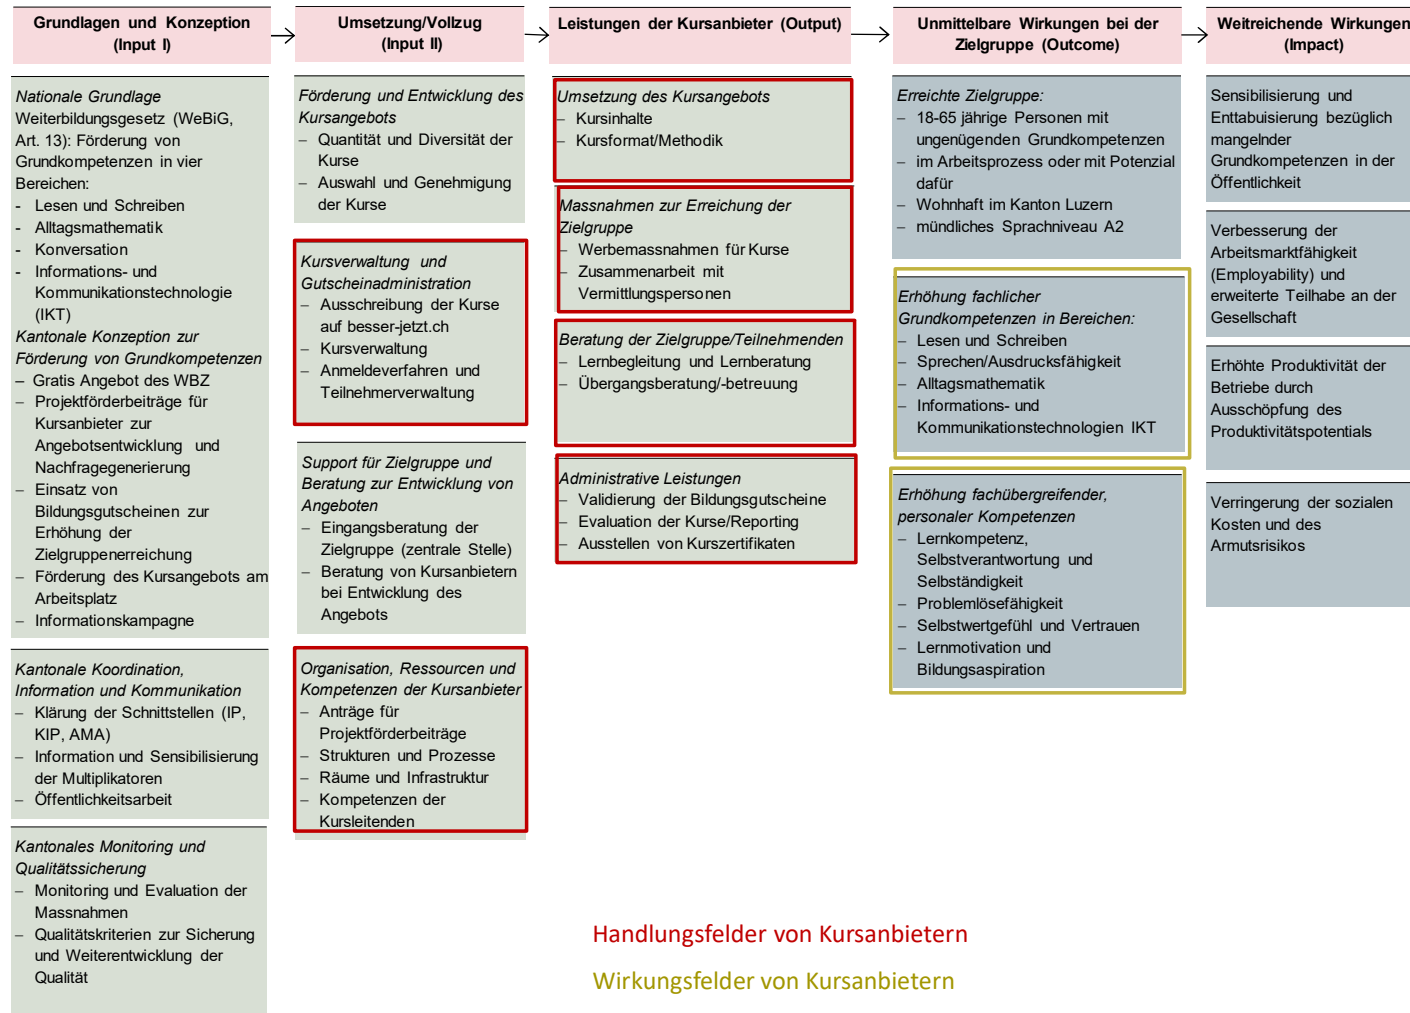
Grundlagen und Konzeption (Input I)

Umsetzung/Vollzug (Input II)

Leistungen der Kursanbieter (Output)

Unmittelbare Wirkungen bei der Zielgruppe (Outcome)

Weitreichende Wirkungen (Impact)

Nationale Grundlage
Weiterbildungsgesetz (WeBiG, Art. 13): Förderung von Grundkompetenzen in vier Bereichen:
- Lesen und Schreiben
- Alltagsmathematik
- Konversation
- Informations- und Kommunikationstechnologie (IKT)
Kantonale Konzeption zur Förderung von Grundkompetenzen
– Gratis Angebot des WBZ
– Projektförderbeiträge für Kursanbieter zur Angebotsentwicklung und Nachfragegenerierung
– Einsatz von Bildungsgutscheinen zur Erhöhung der Zielgruppenerreichung
– Förderung des Kursangebots am Arbeitsplatz
– Informationskampagne

Kantonale Koordination, Information und Kommunikation
– Klärung der Schnittstellen (IP, KIP, AMA)
– Information und Sensibilisierung der Multiplikatoren
– Öffentlichkeitsarbeit

Kantonales Monitoring und Qualitätssicherung
– Monitoring und Evaluation der Massnahmen
– Qualitätskriterien zur Sicherung und Weiterentwicklung der Qualität

Förderung und Entwicklung des Kursangebots
– Quantität und Diversität der Kurse
– Auswahl und Genehmigung der Kurse

Kursverwaltung und Gutscheinadministration
– Ausschreibung der Kurse auf besser-jetzt.ch
– Kursverwaltung
– Anmeldeverfahren und Teilnehmerverwaltung

Support für Zielgruppe und Beratung zur Entwicklung von Angeboten
– Eingangsberatung der Zielgruppe (zentrale Stelle)
– Beratung von Kursanbietern bei Entwicklung des Angebots

Organisation, Ressourcen und Kompetenzen der Kursanbieter
– Anträge für Projektförderbeiträge
– Strukturen und Prozesse
– Räume und Infrastruktur
– Kompetenzen der Kursleitenden

Umsetzung des Kursangebots
– Kursinhalte
– Kursformat/Methodik

Massnahmen zur Erreichung der Zielgruppe
– Werbemassnahmen für Kurse
– Zusammenarbeit mit Vermittlungspersonen

Beratung der Zielgruppe/Teilnehmenden
– Lernbegleitung und Lernberatung
– Übergangsberatung/-betreuung

Administrative Leistungen
– Validierung der Bildungsgutscheine
– Evaluation der Kurse/Reporting
– Ausstellen von Kurszertifikaten

Erreichte Zielgruppe:
– 18-65 jährige Personen mit ungenügenden Grundkompetenzen
– im Arbeitsprozess oder mit Potenzial dafür
– Wohnhaft im Kanton Luzern
– mündliches Sprachniveau A2

Erhöhung fachlicher Grundkompetenzen in Bereichen:
– Lesen und Schreiben
– Sprechen/Ausdrucksfähigkeit
– Alltagsmathematik
– Informations- und Kommunikationstechnologien IKT

Erhöhung fachübergreifender, personaler Kompetenzen
– Lernkompetenz, Selbstverantwortung und Selbständigkeit
– Problemlösefähigkeit
– Selbstwertgefühl und Vertrauen
– Lernmotivation und Bildungsaspiration

Sensibilisierung und Enttabuisierung bezüglich mangelnder Grundkompetenzen in der Öffentlichkeit

Verbesserung der Arbeitsmarktfähigkeit (Employability) und erweiterte Teilhabe an der Gesellschaft

Erhöhte Produktivität der Betriebe durch Ausschöpfung des Produktivitätspotentials

Verringerung der sozialen Kosten und des Armutsrisikos

Handlungsfelder von Kursanbietern

Wirkungsfelder von Kursanbietern